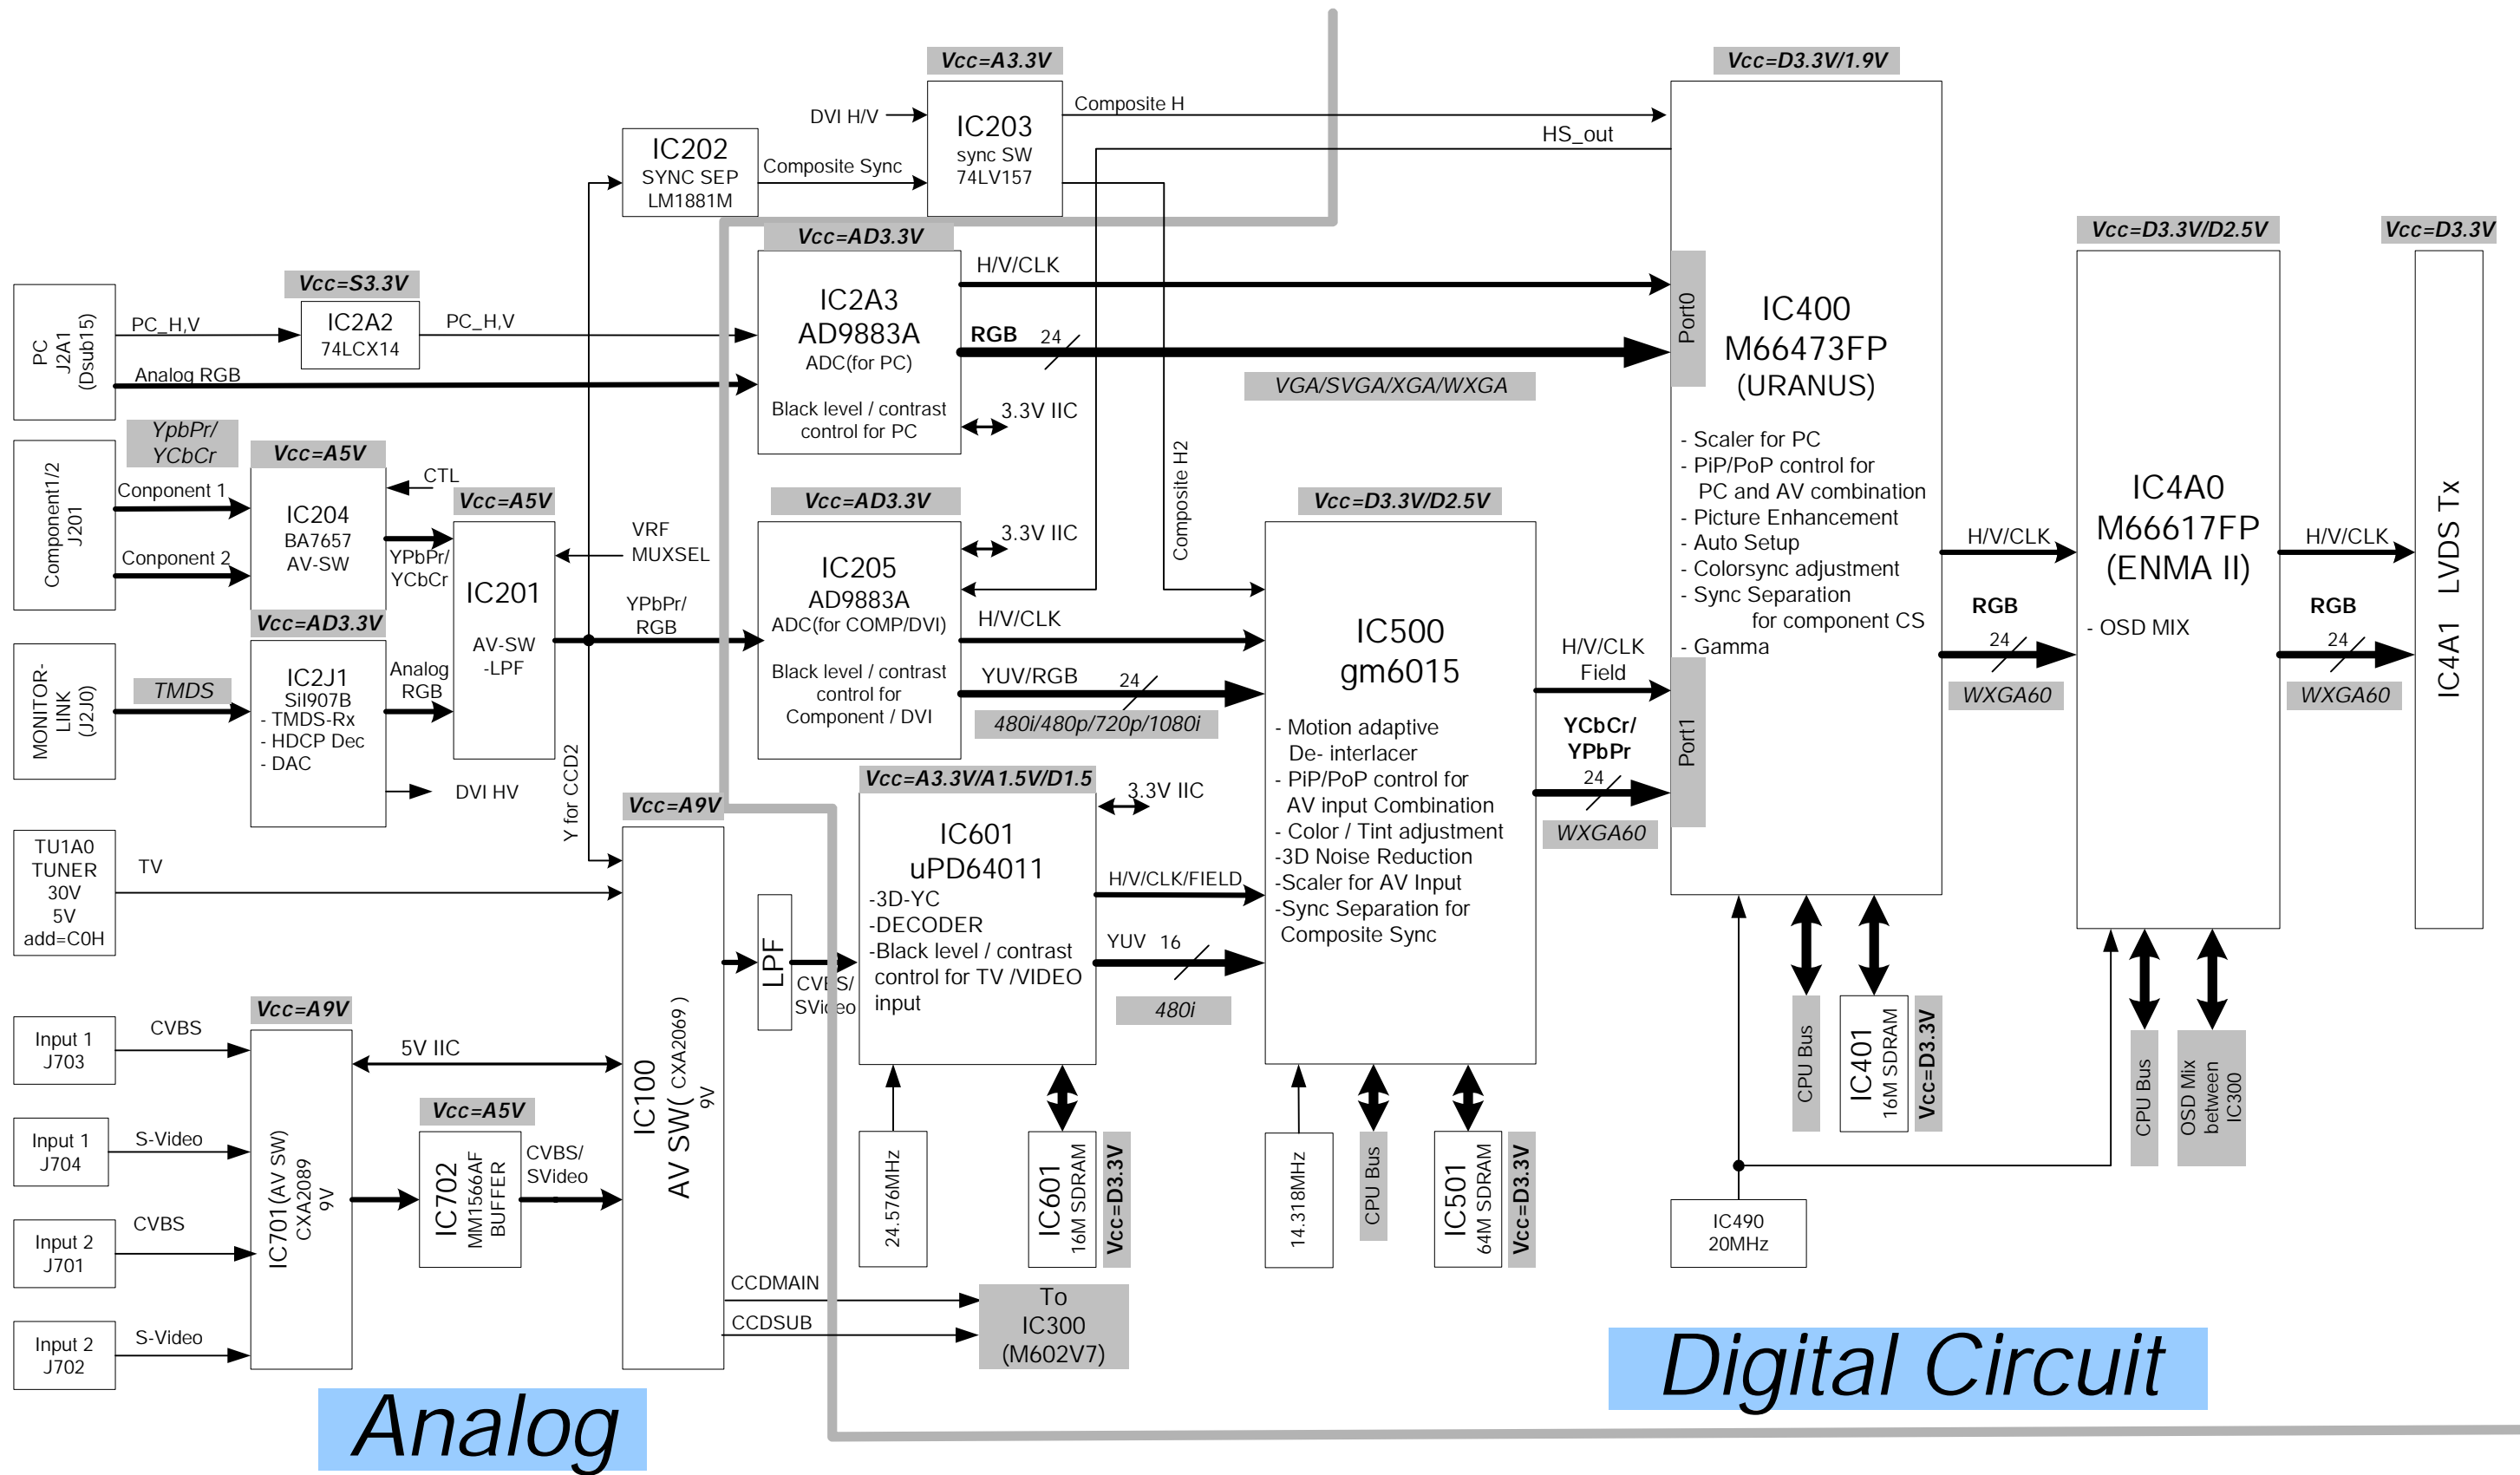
Vcc=A3.3V

DVI H/V

IC203
sync SW
74LV157

Composite H

HS_out

IC202
SYNC SEP
LM1881M

Composite Sync

Vcc=D3.3V/1.9V

Vcc=AD3.3V

Vcc=S3.3V

PC
J2A1
(Dsub15)

PC_H,V

IC2A2
74LCX14

PC_H,V

Analog RGB

IC2A3
AD9883A
ADC(for PC)

Black level / contrast
control for PC

H/V/CLK

RGB 24

3.3V IIC

Port0

IC400
M66473FP
(URANUS)

VGA/SVGA/XGA/WXGA

- Scaler for PC
- PiP/PoP control for
PC and AV combination
- Picture Enhancement
- Auto Setup
- Colorsync adjustment
- Sync Separation
for component CS
- Gamma

Vcc=D3.3V/D2.5V

Vcc=D3.3V

IC4A0
M66617FP
(ENMA II)

- OSD MIX

H/V/CLK

RGB
24

WXGA60

H/V/CLK

RGB
24

WXGA60

IC4A1 LVDS Tx

YpbPr/
YCbCr

Vcc=A5V

Component1/2
J201

Conponent 1

Conponent 2

IC204
BA7657
AV-SW

CTL

Vcc=A5V

YPbPr/
YCbCr

IC201

AV-SW
-LPF

VRF
MUXSEL

YPbPr/
RGB

Vcc=AD3.3V

IC205
AD9883A
ADC(for COMP/DVI)

Black level / contrast
control for
Component / DVI

3.3V IIC

H/V/CLK

YUV/RGB 24

480i/480p/720p/1080i

Composite H2

Vcc=D3.3V/D2.5V

IC500
gm6015

- Motion adaptive
De- interlacer
- PiP/PoP control for
AV input Combination
- Color / Tint adjustment
-3D Noise Reduction
-Scaler for AV Input
-Sync Separation for
Composite Sync

H/V/CLK
Field

YCbCr/
YPbPr
24

WXGA60

Port1

Vcc=AD3.3V

MONITOR-
LINK
(J2J0)

TMDS

IC2J1
SiI907B
- TMDS-Rx
- HDCP Dec
- DAC

Analog
RGB

DVI HV

Y for CCD2

Vcc=A9V

Vcc=A3.3V/A1.5V/D1.5

IC601
uPD64011
-3D-YC
-DECODER
-Black level / contrast
control for TV /VIDEO
input

3.3V IIC

H/V/CLK/FIELD

YUV 16

480i

TU1A0
TUNER
30V
5V
add=C0H

TV

LPF

CVBS/
SVideo

Input 1
J703

CVBS

Vcc=A9V

5V IIC

IC100
AV SW( CXA2069 )
9V

Input 1
J704

S-Video

IC701(AV SW)
CXA2089
9V

Vcc=A5V

IC702
MM1566AF
BUFFER

CVBS/
SVideo

Input 2
J701

CVBS

Input 2
J702

S-Video

24.576MHz

IC601
16M SDRAM
Vcc=D3.3V

14.318MHz

CPU Bus

IC501
64M SDRAM
Vcc=D3.3V

CPU Bus

IC401
16M SDRAM
Vcc=D3.3V

CPU Bus

OSD Mix
between
IC300

IC490
20MHz

CCDMAIN

CCDSUB

To
IC300
(M602V7)

Digital Circuit

Analog